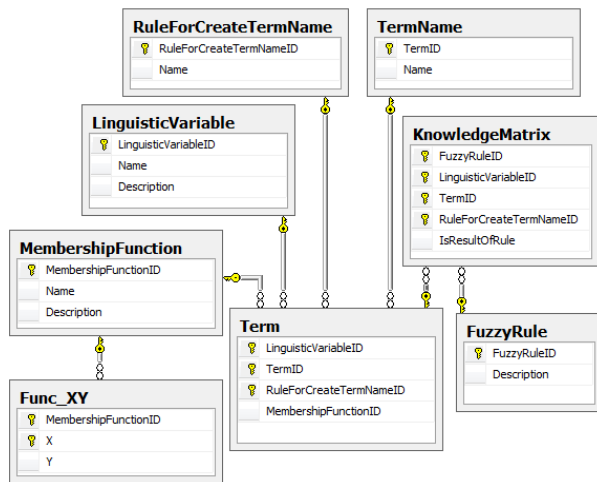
RuleForCreateTermName
RuleForCreateTermNameID
Name

TermName
TermID
Name

LinguisticVariable
LinguisticVariableID
Name
Description

KnowledgeMatrix
FuzzyRuleID
LinguisticVariableID
TermID
RuleForCreateTermNameID
IsResultOfRule

MembershipFunction
MembershipFunctionID
Name
Description

Term
LinguisticVariableID
TermID
RuleForCreateTermNameID
MembershipFunctionID

FuzzyRule
FuzzyRuleID
Description

Func_XY
MembershipFunctionID
X
Y